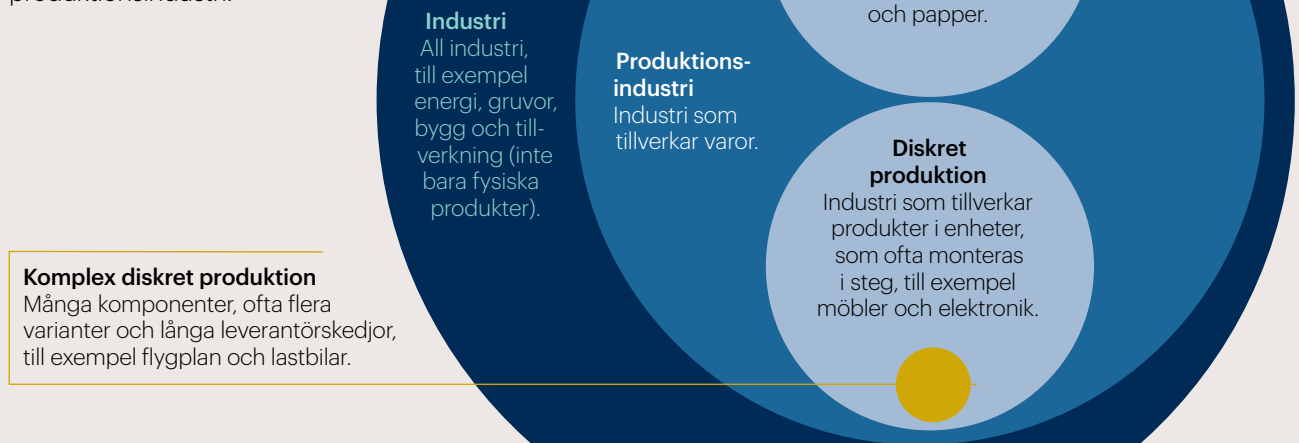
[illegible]

Industri
All industri, till exempel energi, gruvor, bygg och tillverkning (inte bara fysiska produkter).

och papper.

Produktionsindustri
Industri som tillverkar varor.

Diskret produktion
Industri som tillverkar produkter i enheter, som ofta monteras i steg, till exempel möbler och elektronik.

Komplex diskret produktion
Många komponenter, ofta flera varianter och långa leverantörskedjor, till exempel flygplan och lastbilar.